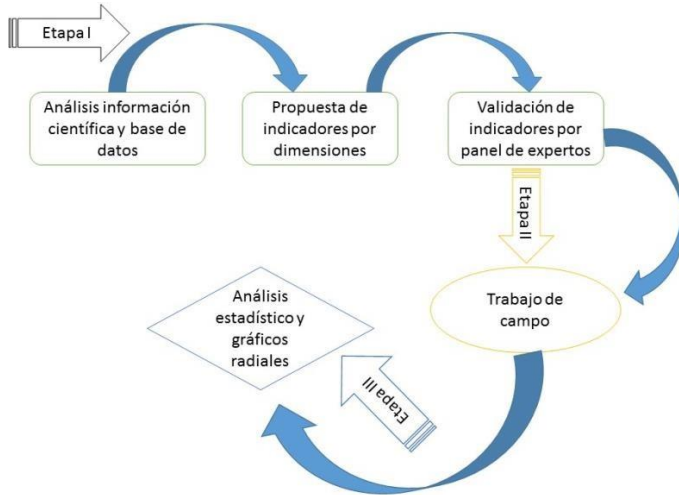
Etapa I

Análisis información científica y base de datos

Propuesta de indicadores por dimensiones

Validación de indicadores por panel de expertos

Etapa II

Trabajo de campo

Análisis estadístico y gráficos radiales

Etapa III